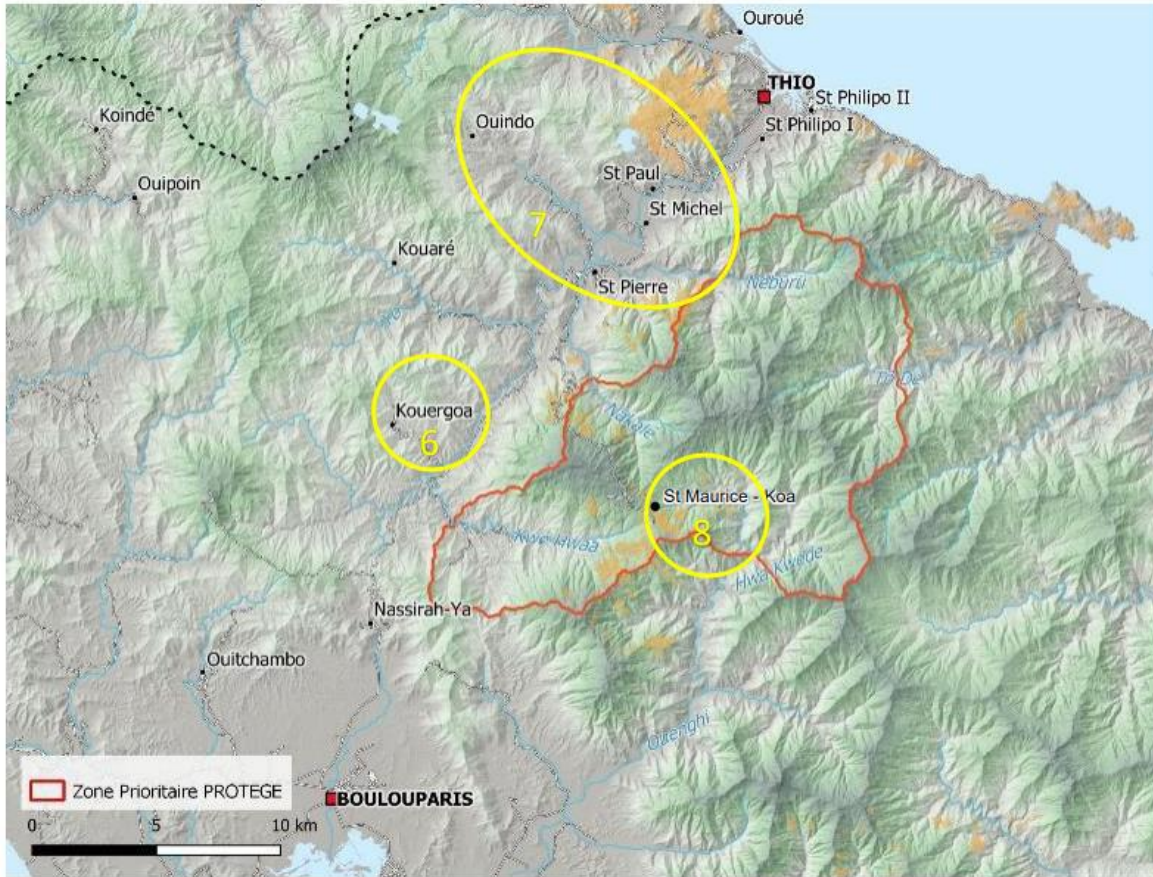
Ouroué
THIO
St Philipo II
St Philipo I
Koindé
Ouindo
Ouipoin
St Paul
St Michel
7
Kouaré
St Pierre
Nebuu
Kouergoa
6
Nakale
Tô De
St Maurice - Koa
8
Kwé Kwaa
Hwa Kwade
Nassirah-Ya
Ouitchambo
Ouenghi
Zone Prioritaire PROTEGE
BOULOUPARIS
0
5
10 km